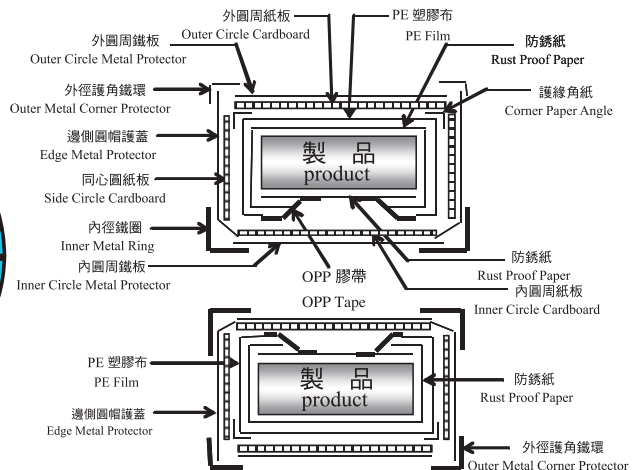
外圓周紙板
Outer Circle Cardboard

PE 塑膠布
PE Film

防銹紙
Rust Proof Paper

外圓周鐵板
Outer Circle Metal Protector

外徑護角鐵環
Outer Metal Corner Protector

護緣角紙
Corner Paper Angle

邊側圓帽護蓋
Edge Metal Protector

製 品
product

同心圓紙板
Side Circle Cardboard

內徑鐵圈
Inner Metal Ring

內圓周鐵板
Inner Circle Metal Protector

OPP 膠帶
OPP Tape

防銹紙
Rust Proof Paper

內圓周紙板
Inner Circle Cardboard

PE 塑膠布
PE Film

製 品
product

防銹紙
Rust Proof Paper

邊側圓帽護蓋
Edge Metal Protector

外徑護角鐵環
Outer Metal Corner Protector